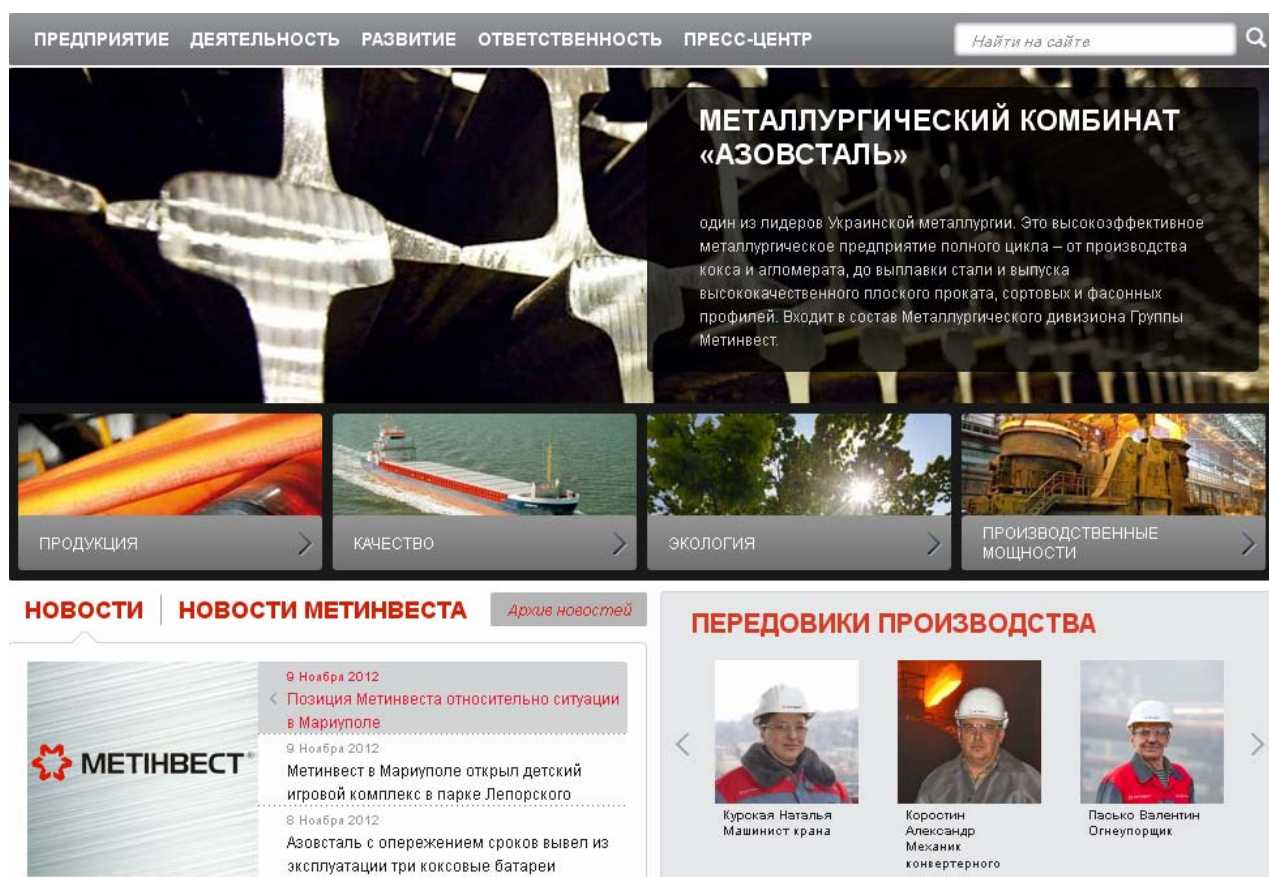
ПРЕДПРИЯТИЕ ДЕЯТЕЛЬНОСТЬ РАЗВИТИЕ ОТВЕТСТВЕННОСТЬ ПРЕСС-ЦЕНТР

Найти на сайте

МЕТАЛЛУРГИЧЕСКИЙ КОМБИНАТ «АЗОВСТАЛЬ»

один из лидеров Украинской металлургии. Это высокоэффективное металлургическое предприятие полного цикла – от производства кокса и агломерата, до выплавки стали и выпуска высококачественного плоского проката, сортовых и фасонных профилей. Входит в состав Металлургического дивизиона Группы Метинвест.

ПРОДУКЦИЯ

КАЧЕСТВО

ЭКОЛОГИЯ

ПРОИЗВОДСТВЕННЫЕ МОЩНОСТИ

НОВОСТИ | НОВОСТИ МЕТИНВЕСТА

Архив новостей

МЕТІНВЕСТ

9 Ноября 2012
Позиция Метинвеста относительно ситуации в Мариуполе

9 Ноября 2012
Метинвест в Мариуполе открыл детский игровой комплекс в парке Лепорского

8 Ноября 2012
Азовсталь с опережением сроков вывел из эксплуатации три коксовые батареи

ПЕРЕДОВИКИ ПРОИЗВОДСТВА

Курская Наталья
Машинист крана

Коростин Александр
Механик конвертерного

Пасько Валентин
Огнеупорщик